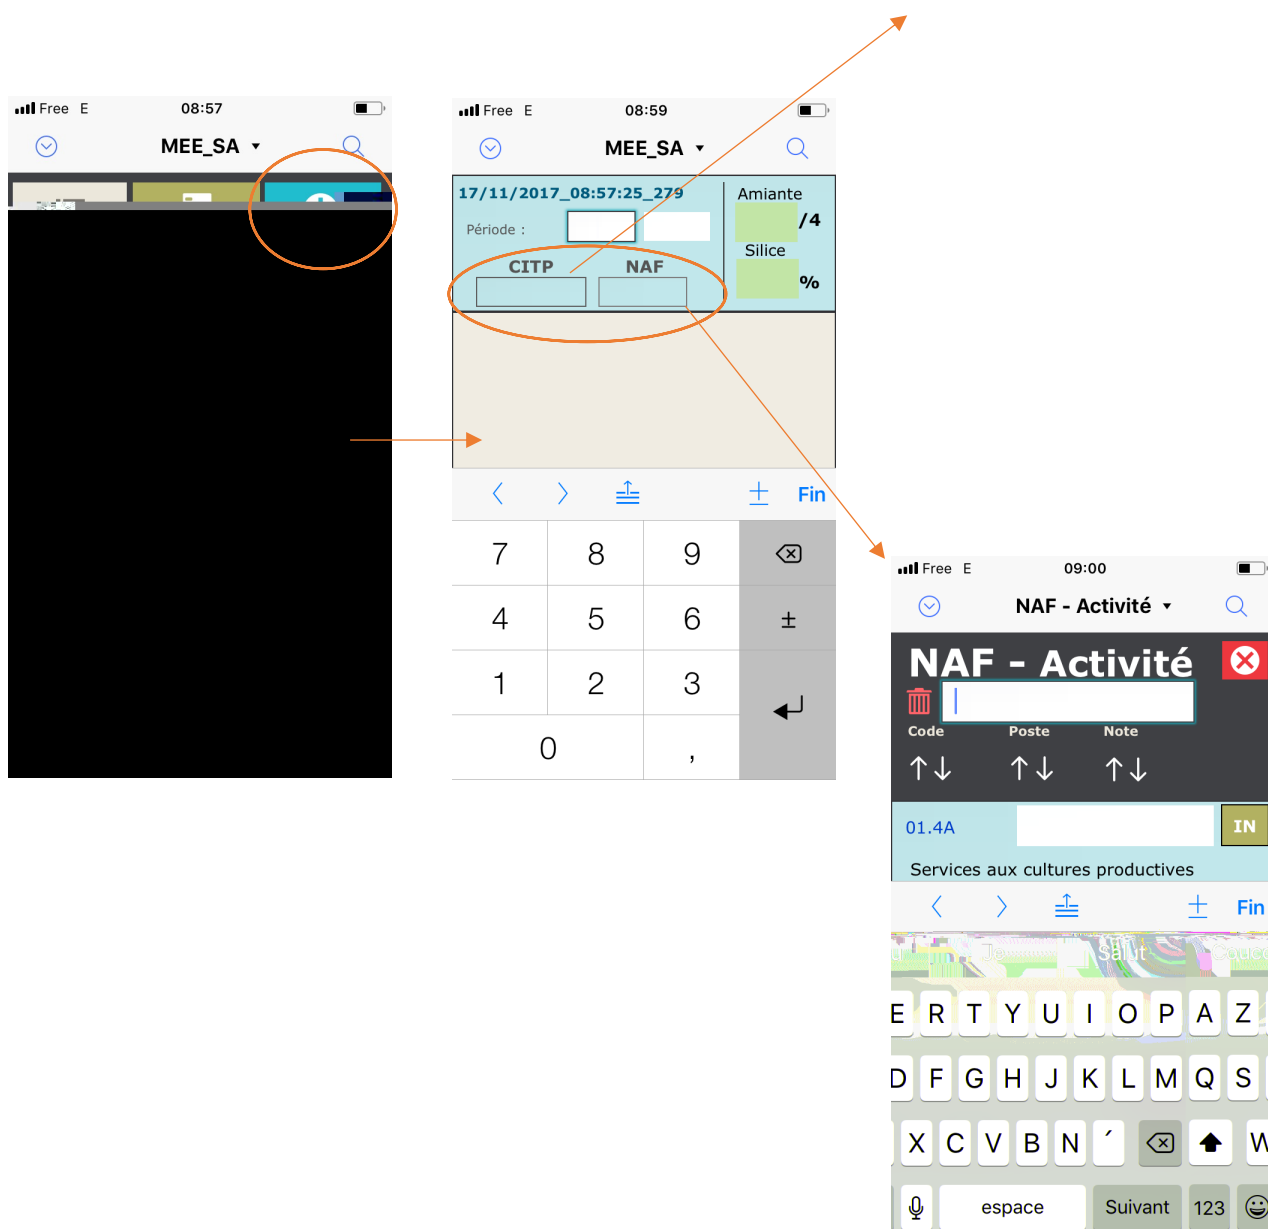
Free E 08:57

MEE_SA

Free E 08:59

MEE_SA

17/11/2017_08:57:25_279

Période :

CITP NAF

Amiante
/4
Silice
%

‹ › Fin

7 8 9
4 5 6 ±
1 2 3
0 ,

Free E 09:00

NAF - Activité

NAF - Activité

Code Poste Note
↑↓ ↑↓ ↑↓

01.4A IN

Services aux cultures productives

‹ › Fin

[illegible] Salut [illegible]

E R T Y U I O P A Z
D F G H J K L M Q S
X C V B N ´ W
espace Suivant 123